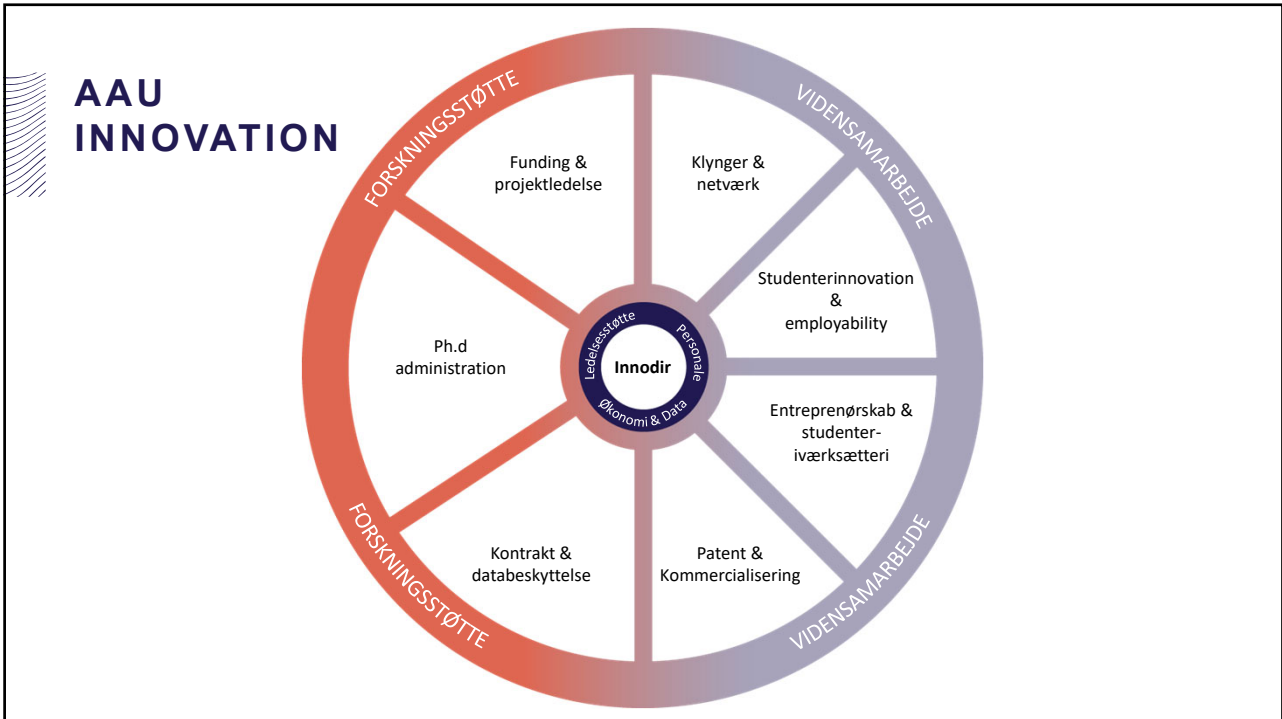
AAU
INNOVATION

FORSKNINGSSTØTTE

VIDENSAMARBEJDE

Funding & projektledelse

Klynger & netværk

Studenterinnovation & employability

Ph.d administration

Ledelsesstøtte

Personale

Innodir

Økonomi & Data

Entreprenørskab & studenter-iværksætteri

Kontrakt & databeskyttelse

Patent & Kommercialisering

FORSKNINGSSTØTTE

VIDENSAMARBEJDE